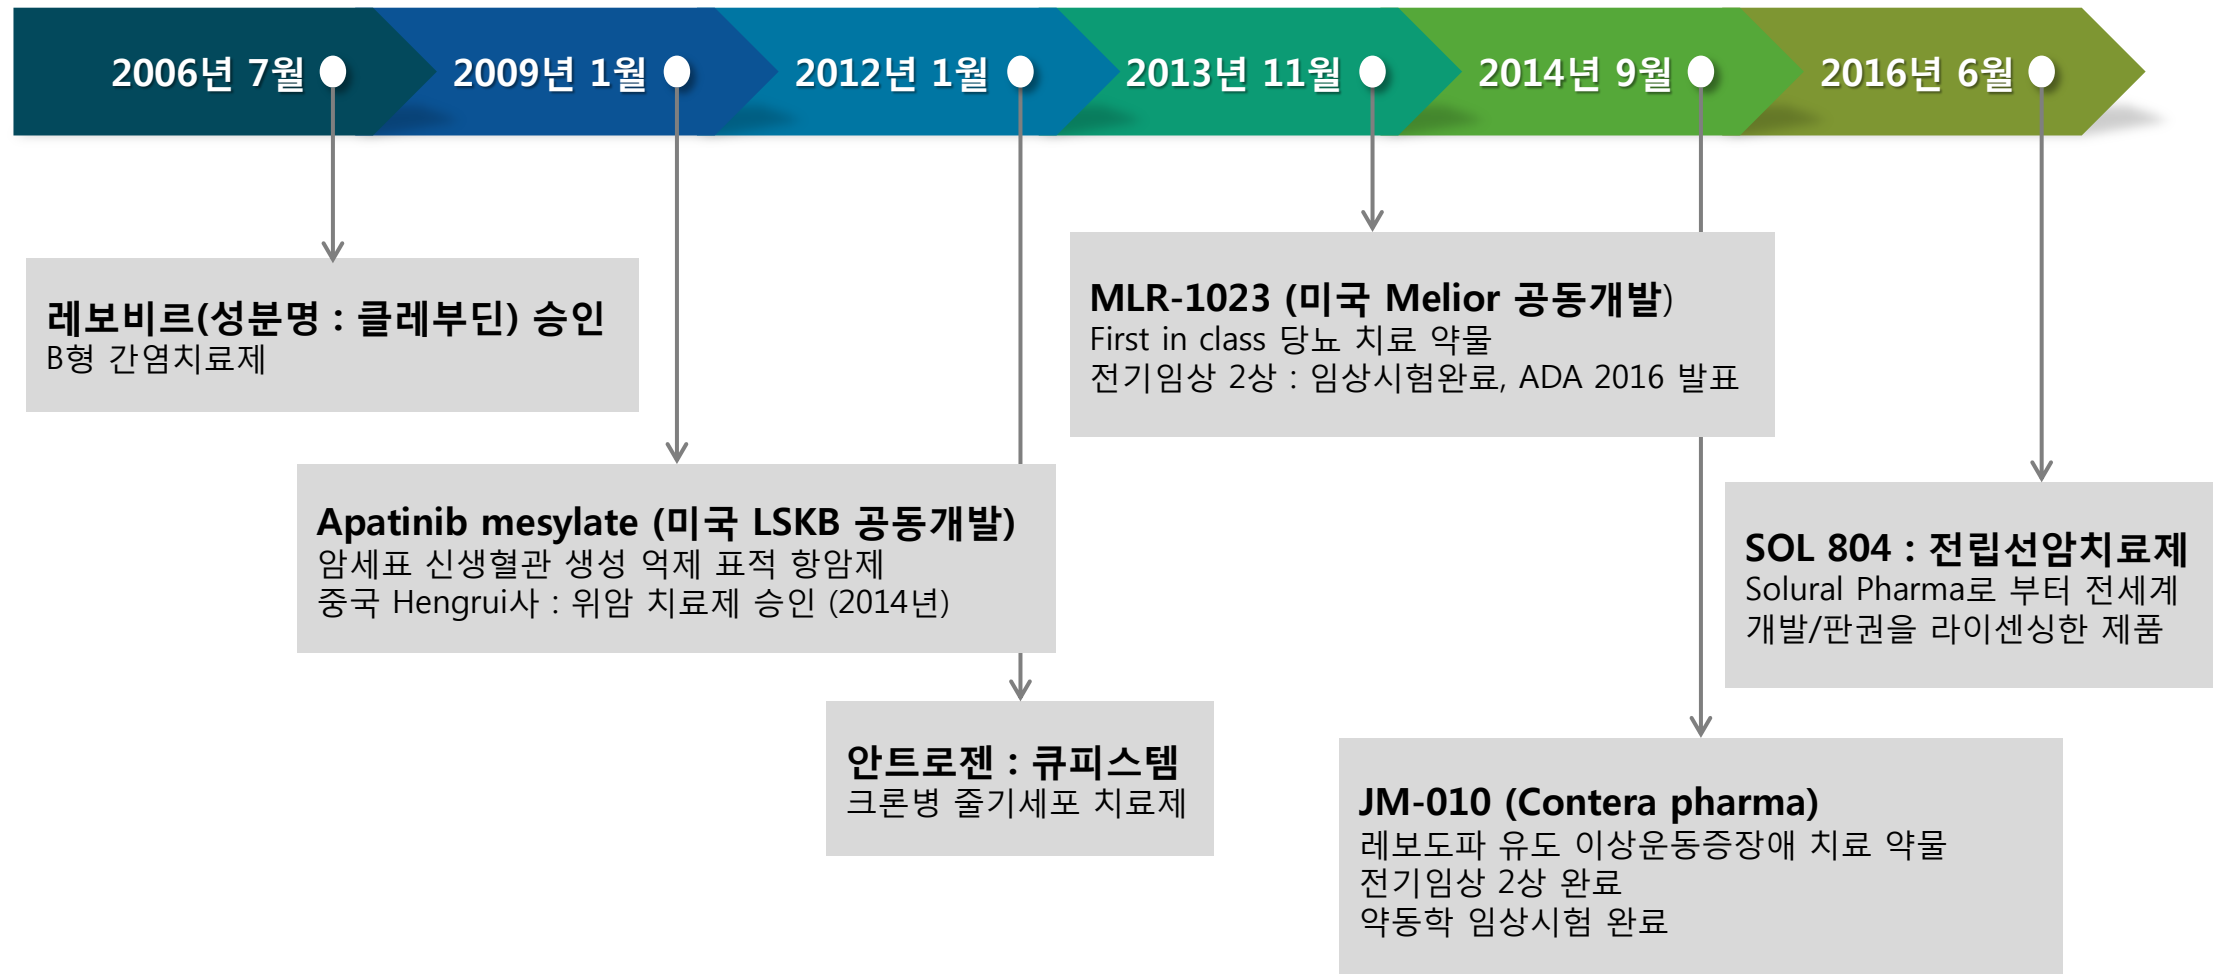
2006년 7월 2009년 1월 2012년 1월 2013년 11월 2014년 9월 2016년 6월

레보비르(성분명 : 클레부딘) 승인
B형 간염치료제

Apatinib mesylate (미국 LSKB 공동개발)
암세표 신생혈관 생성 억제 표적 항암제
중국 Hengrui사 : 위암 치료제 승인 (2014년)

안트로젠 : 큐피스템
크론병 줄기세포 치료제

MLR-1023 (미국 Melior 공동개발)
First in class 당뇨 치료 약물
전기임상 2상 : 임상시험완료, ADA 2016 발표

JM-010 (Contera pharma)
레보도파 유도 이상운동증장애 치료 약물
전기임상 2상 완료
약동학 임상시험 완료

SOL 804 : 전립선암치료제
Solural Pharma로 부터 전세계 개발/판권을 라이센싱한 제품